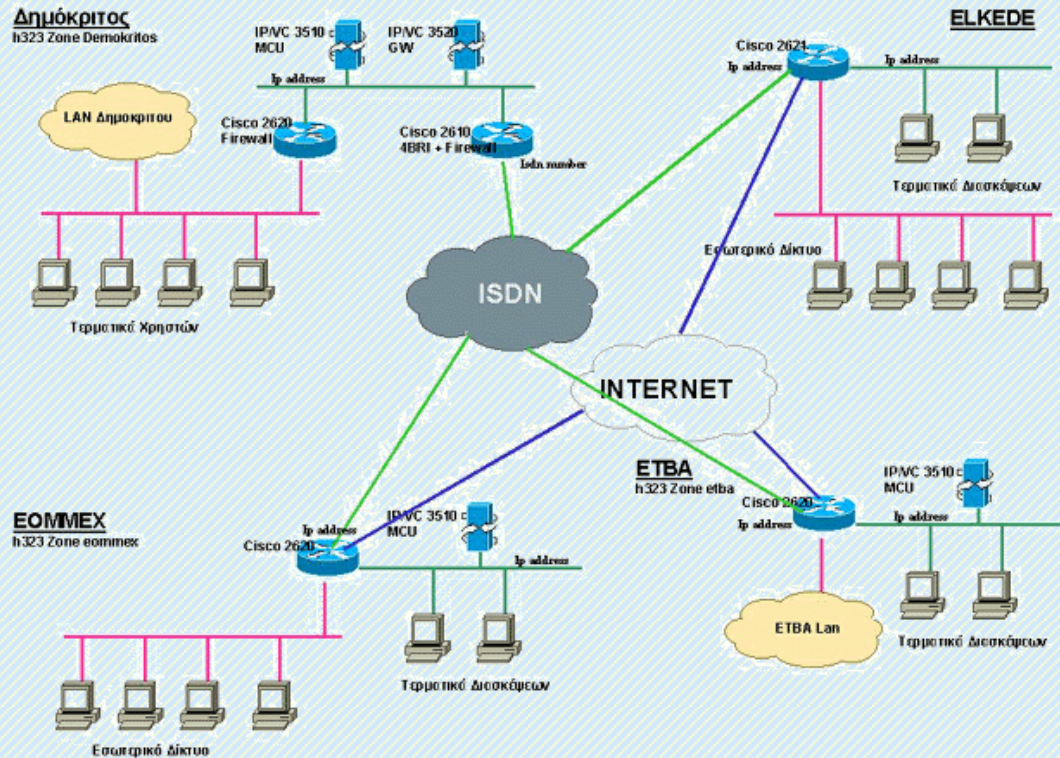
Δημόκριτος
h323 Zone Demokritos

IP/VC 3510 MCU

IP/VC 3520 GW

Ip address

LAN Δημοκρίτου

Cisco 2620 Firewall

Cisco 2610 4BRI + Firewall

Isdn number

Τερματικά Χρηστών

ELKEDE

Cisco 2621

Ip address

Ip address

Τερματικά Διασκέψεων

Εσωτερικό Δίκτυο

ISDN

INTERNET

ETBA
h323 Zone etba

IP/VC 3510 MCU

Cisco 2620

Ip address

Ip address

ETBA Lan

Τερματικά Διασκέψεων

EOMMEX
h323 Zone eommex

Ip address

Cisco 2620

IP/VC 3510 MCU

Ip address

Τερματικά Διασκέψεων

Εσωτερικό Δίκτυο